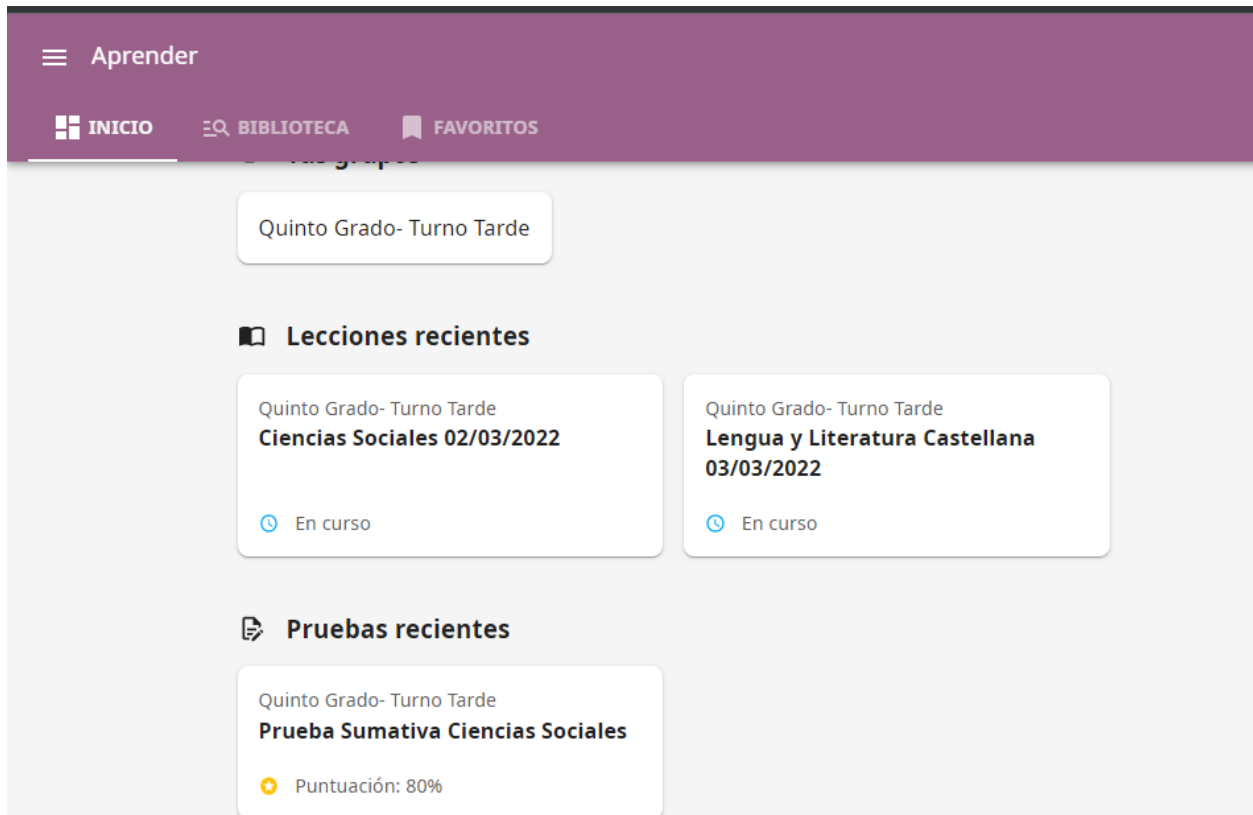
Aprender

INICIO BIBLIOTECA FAVORITOS

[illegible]

Quinto Grado- Turno Tarde

Lecciones recientes

Quinto Grado- Turno Tarde
Ciencias Sociales 02/03/2022
En curso

Quinto Grado- Turno Tarde
Lengua y Literatura Castellana 03/03/2022
En curso

Pruebas recientes

Quinto Grado- Turno Tarde
Prueba Sumativa Ciencias Sociales
Puntuación: 80%